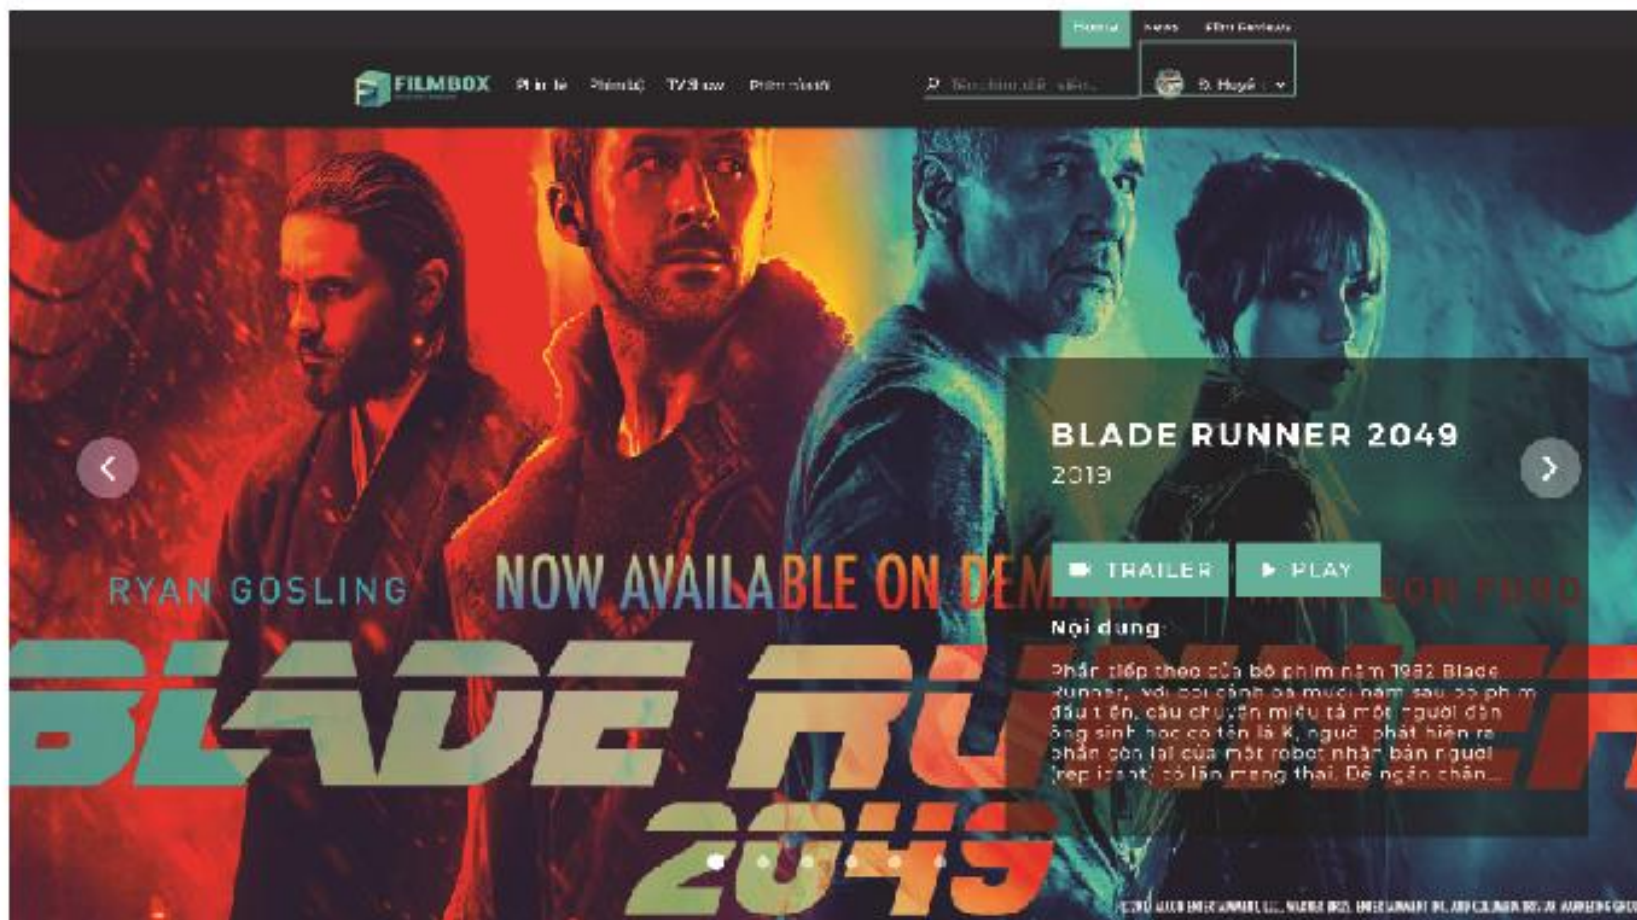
Home News Film Reviews

FILMBOX Phim lẻ Phim bộ TV Show Phim chiếu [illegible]

Tìm kiếm diễn viên... D. Huyề

RYAN GOSLING NOW AVAILABLE ON DEM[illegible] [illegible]SON FORD

BLADE RUNNER 2049

BLADE RUNNER 2049
2019

TRAILER PLAY

Nội dung:

Phần tiếp theo của bộ phim năm 1982 Blade Runner, với bối cảnh ba mươi năm sau bộ phim đầu tiên, câu chuyện miêu tả một người đàn ông sinh học có tên là K, người phát hiện ra phần còn lại của một robot nhân bản người (replicant) có lần mang thai. Để ngăn chặn...

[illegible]